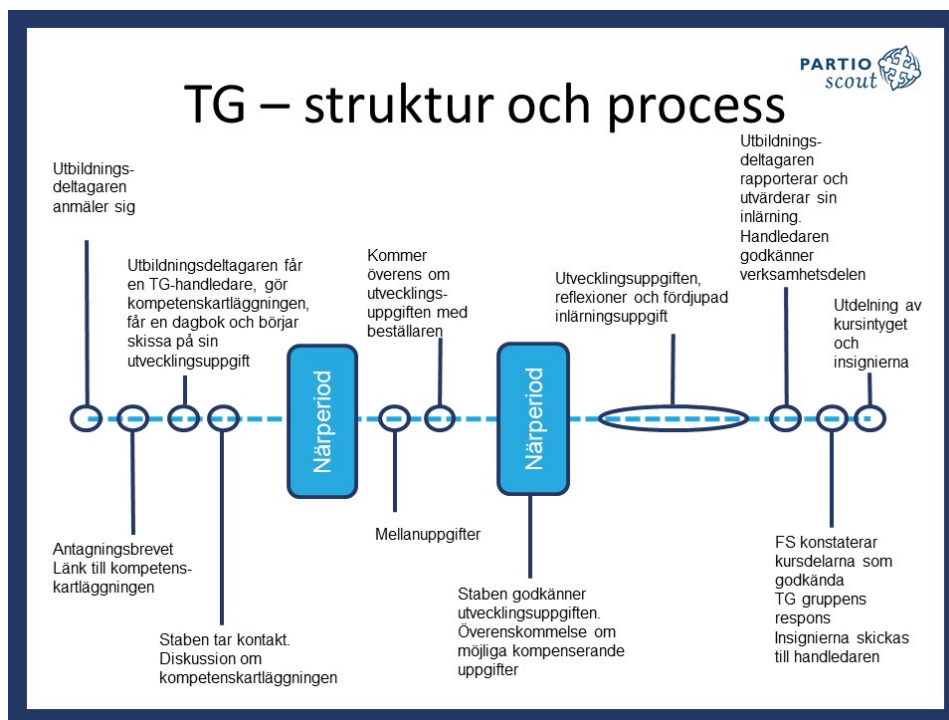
TG – struktur och process

PARTIO scout

Utbildningsdeltagaren anmäler sig

Utbildningsdeltagaren får en TG-handledare, gör kompetenskartläggningen, får en dagbok och börjar skissa på sin utvecklingsuppgift

Närperiod

Kommer överens om utvecklingsuppgiften med beställaren

Närperiod

Utvecklingsuppgiften, reflexioner och fördjupad inlärningsuppgift

Utbildningsdeltagaren rapporterar och utvärderar sin inlärning. Handledaren godkänner verksamhetsdelen

Utdelning av kursintyget och insignierna

Antagningsbrevet Länk till kompetenskartläggningen

Staben tar kontakt. Diskussion om kompetenskartläggningen

Mellanuppgifter

Staben godkänner utvecklingsuppgiften. Överenskommelse om möjliga kompenserande uppgifter

FS konstaterar kursdelarna som godkända
TG gruppens respons
Insignierna skickas till handledaren